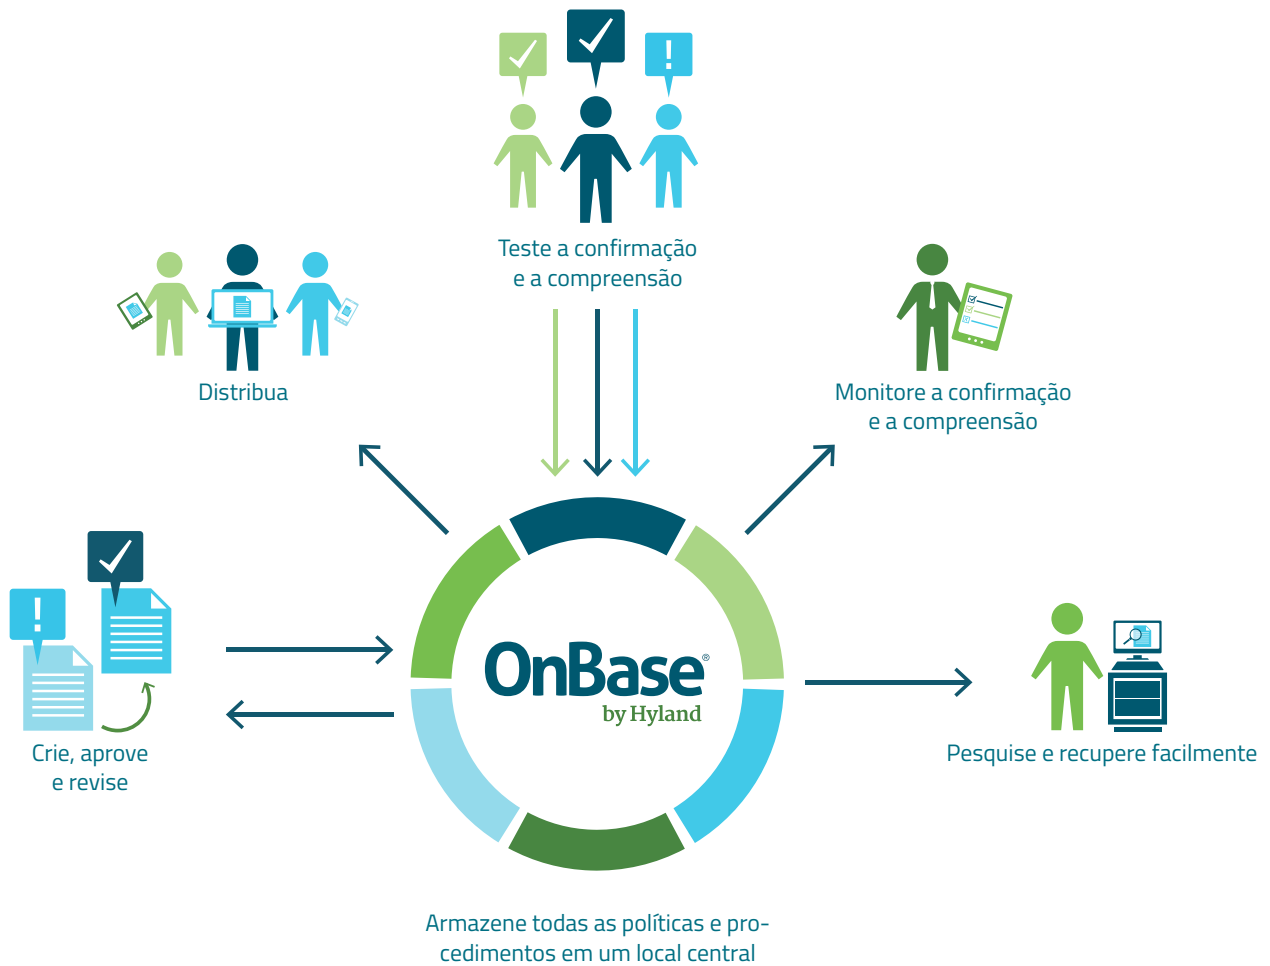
Teste a confirmação e a compreensão

Distribua

Monitore a confirmação e a compreensão

OnBase®
by Hyland

Crie, aprove e revise

Pesquise e recupere facilmente

Armazene todas as políticas e procedimentos em um local central